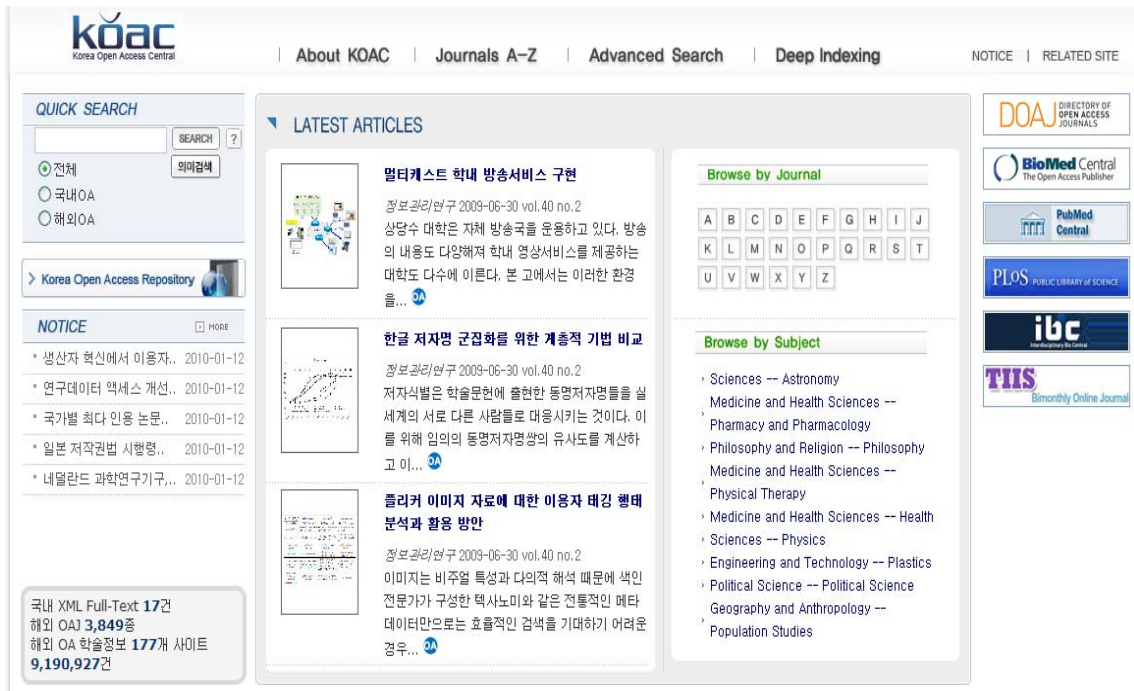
kOAC
Korea Open Access Central

About KOAC | Journals A-Z | Advanced Search | Deep Indexing

NOTICE | RELATED SITE

QUICK SEARCH
SEARCH ?
전체 의미검색
국내OA
해외OA

Korea Open Access Repository

NOTICE MORE
생산자 혁신에서 이용자.. 2010-01-12
연구데이터 액세스 개선.. 2010-01-12
국가별 최다 인용 논문.. 2010-01-12
일본 저작권법 시행령.. 2010-01-12
네덜란드 과학연구기구,.. 2010-01-12

국내 XML Full-Text 17건
해외 OAJ 3,849종
해외 OA 학술정보 177개 사이트
9,190,927건

LATEST ARTICLES

멀티캐스트 학내 방송서비스 구현
정보관리연구 2009-06-30 vol.40 no.2
상당수 대학은 자체 방송국을 운용하고 있다. 방송의 내용도 다양해져 학내 영상서비스를 제공하는 대학도 다수에 이른다. 본 고에서는 이러한 환경을... OA

한글 저자명 군집화를 위한 계층적 기법 비교
정보관리연구 2009-06-30 vol.40 no.2
저자식별은 학술문헌에 출현한 동명저자명들을 실세계의 서로 다른 사람들로 대응시키는 것이다. 이를 위해 임의의 동명저자명쌍의 유사도를 계산하고 이... OA

플리커 이미지 자료에 대한 이용자 태깅 행태 분석과 활용 방안
정보관리연구 2009-06-30 vol.40 no.2
이미지는 비주얼 특성과 다의적 해석 때문에 색인 전문가가 구성한 텍사노미와 같은 전통적인 메타데이터만으로는 효율적인 검색을 기대하기 어려운 경우... OA

Browse by Journal
| A | B | C | D | E | F | G | H | I | J |
| K | L | M | N | O | P | Q | R | S | T |
| U | V | W | X | Y | Z |

Browse by Subject
Sciences -- Astronomy
Medicine and Health Sciences -- Pharmacy and Pharmacology
Philosophy and Religion -- Philosophy
Medicine and Health Sciences -- Physical Therapy
Medicine and Health Sciences -- Health
Sciences -- Physics
Engineering and Technology -- Plastics
Political Science -- Political Science
Geography and Anthropology -- Population Studies

DOAJ DIRECTORY OF OPEN ACCESS JOURNALS
BioMed Central The Open Access Publisher
PubMed Central
PLoS PUBLIC LIBRARY of SCIENCE
ibc Interdisciplinary Bio Central
TIIS Bimonthly Online Journal